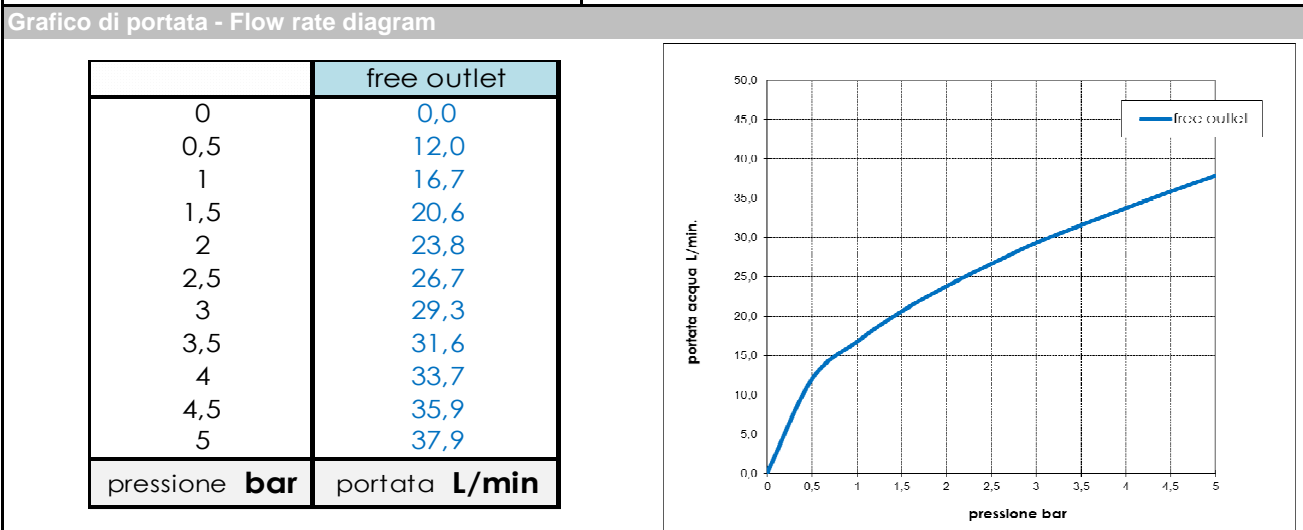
Grafico di portata - Flow rate diagram

| | free outlet |
|---|---|
| 0 | 0,0 |
| 0,5 | 12,0 |
| 1 | 16,7 |
| 1,5 | 20,6 |
| 2 | 23,8 |
| 2,5 | 26,7 |
| 3 | 29,3 |
| 3,5 | 31,6 |
| 4 | 33,7 |
| 4,5 | 35,9 |
| 5 | 37,9 |
| pressione **bar** | portata **L/min** |

free outlet

50,0
45,0
40,0
35,0
30,0
25,0
20,0
15,0
10,0
5,0
0,0

portata acqua L/min.

0 0,5 1 1,5 2 2,5 3 3,5 4 4,5 5

pressione bar